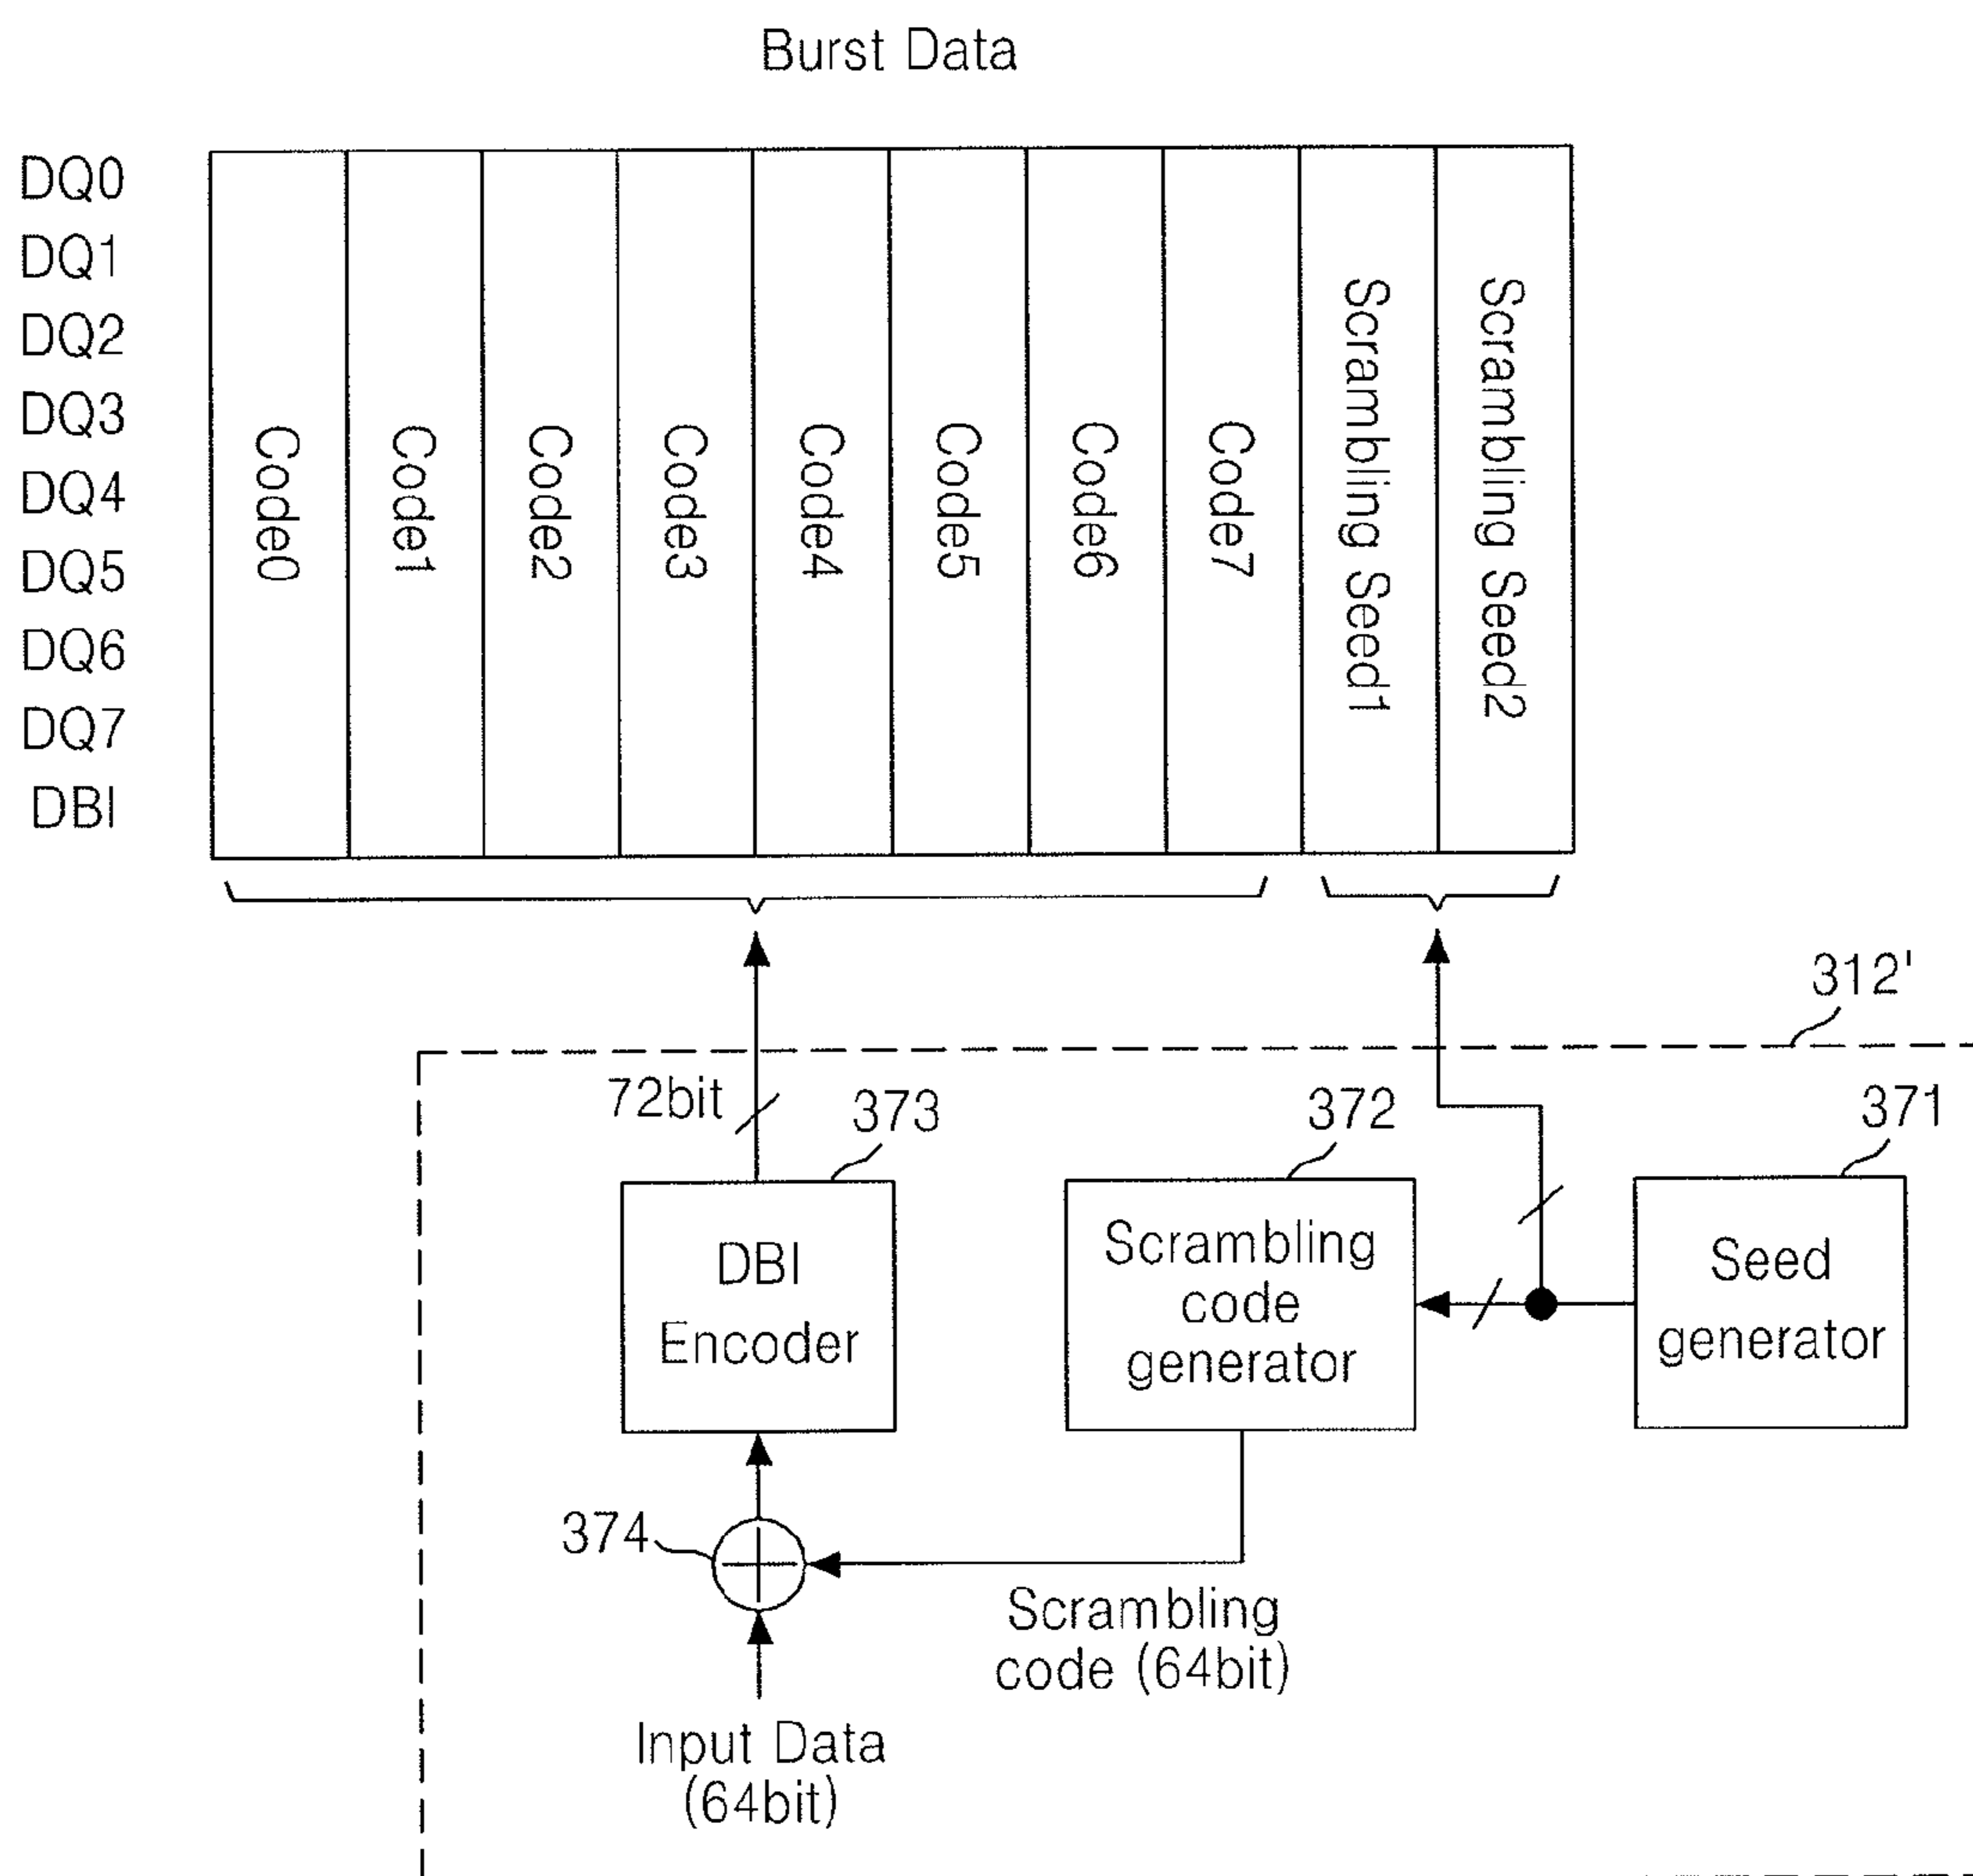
Burst Data

DQ0
DQ1
DQ2
DQ3
DQ4
DQ5
DQ6
DQ7
DBI

Code0
Code1
Code2
Code3
Code4
Code5
Code6
Code7
Scrambling Seed1
Scrambling Seed2

312'

72bit
373
372
371

DBI Encoder

Scrambling code generator

Seed generator

374

Scrambling code (64bit)

Input Data (64bit)